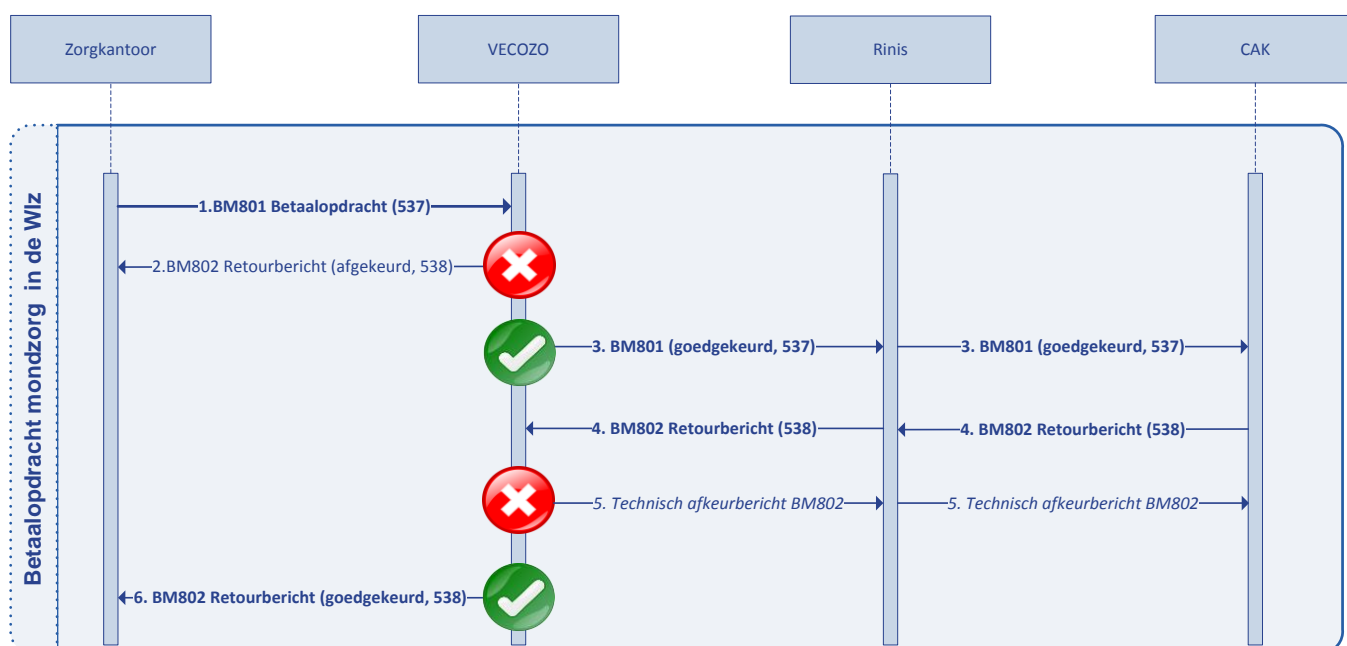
Zorgkantoor

VECOZO

Rinis

CAK

Betaalopdracht mondzorg in de Wlz

1.BM801 Betaalopdracht (537)

2.BM802 Retourbericht (afgekeurd, 538)

3. BM801 (goedgekeurd, 537)

3. BM801 (goedgekeurd, 537)

4. BM802 Retourbericht (538)

4. BM802 Retourbericht (538)

5. Technisch afkeurbericht BM802

5. Technisch afkeurbericht BM802

6. BM802 Retourbericht (goedgekeurd, 538)